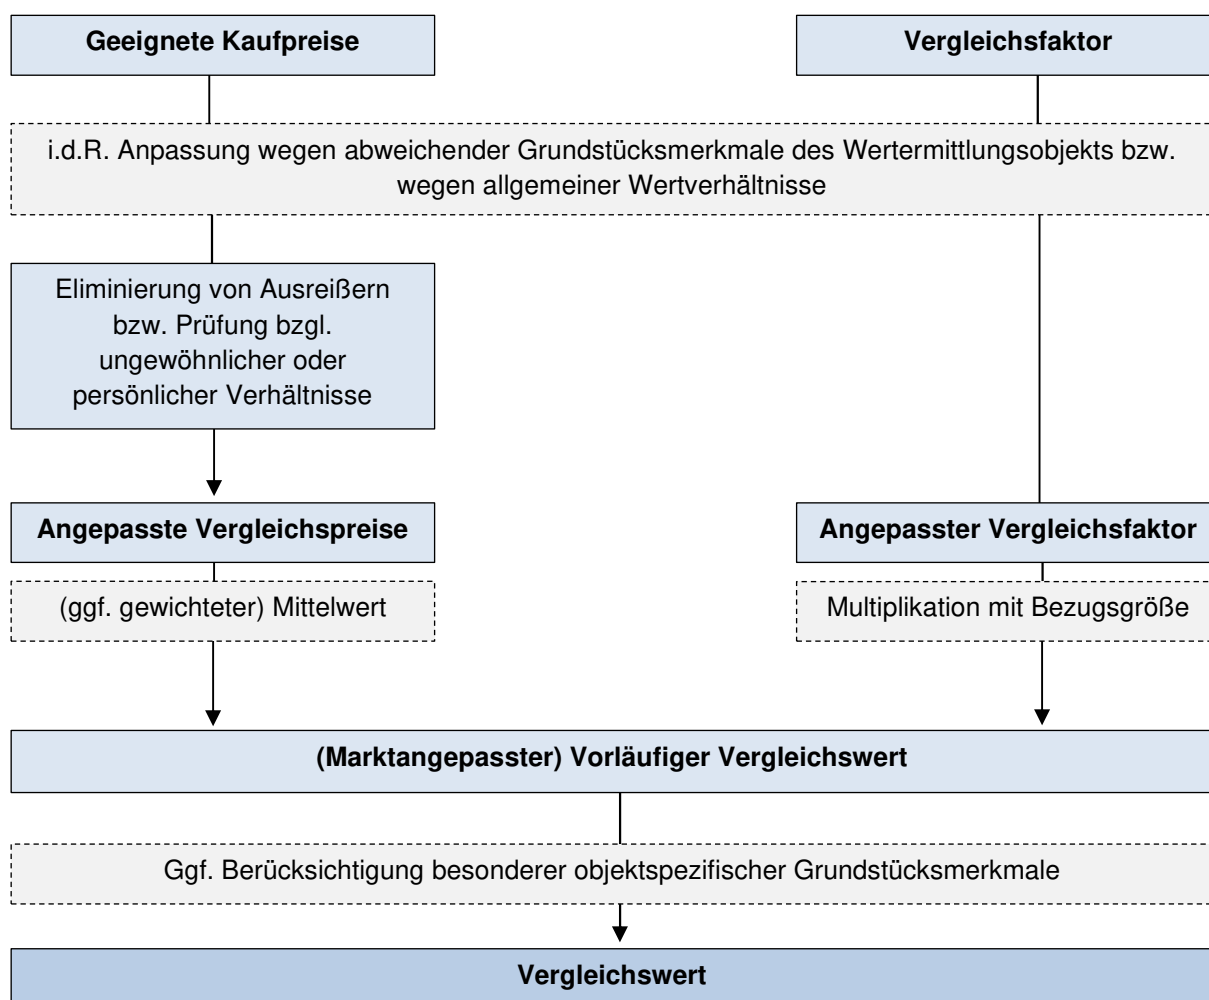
Geeignete Kaufpreise

Vergleichsfaktor

i.d.R. Anpassung wegen abweichender Grundstücksmerkmale des Wertermittlungsobjekts bzw. wegen allgemeiner Wertverhältnisse

Eliminierung von Ausreißern bzw. Prüfung bzgl. ungewöhnlicher oder persönlicher Verhältnisse

Angepasste Vergleichspreise

Angepasster Vergleichsfaktor

(ggf. gewichteter) Mittelwert

Multiplikation mit Bezugsgröße

(Marktangepasster) Vorläufiger Vergleichswert

Ggf. Berücksichtigung besonderer objektspezifischer Grundstücksmerkmale

Vergleichswert